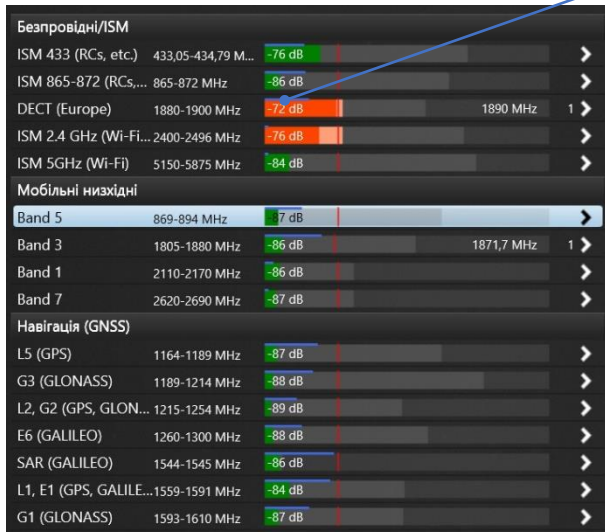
Безпровідні/ISM

| | | | | |
|---|---|---|---|---|
| ISM 433 (RCs, etc.) | 433,05-434,79 M... | -76 dB | | |
| ISM 865-872 (RCs,... | 865-872 MHz | -86 dB | | |
| DECT (Europe) | 1880-1900 MHz | -72 dB | 1890 MHz | 1 |
| ISM 2.4 GHz (Wi-Fi... | 2400-2496 MHz | -76 dB | | |
| ISM 5GHz (Wi-Fi) | 5150-5875 MHz | -84 dB | | |

Мобільні низхідні

| | | | | |
|---|---|---|---|---|
| Band 5 | 869-894 MHz | -87 dB | | |
| Band 3 | 1805-1880 MHz | -86 dB | 1871,7 MHz | 1 |
| Band 1 | 2110-2170 MHz | -86 dB | | |
| Band 7 | 2620-2690 MHz | -87 dB | | |

Навігація (GNSS)

| | | |
|---|---|---|
| L5 (GPS) | 1164-1189 MHz | -87 dB |
| G3 (GLONASS) | 1189-1214 MHz | -88 dB |
| L2, G2 (GPS, GLON... | 1215-1254 MHz | -89 dB |
| E6 (GALILEO) | 1260-1300 MHz | -88 dB |
| SAR (GALILEO) | 1544-1545 MHz | -86 dB |
| L1, E1 (GPS, GALILE... | 1559-1591 MHz | -84 dB |
| G1 (GLONASS) | 1593-1610 MHz | -87 dB |